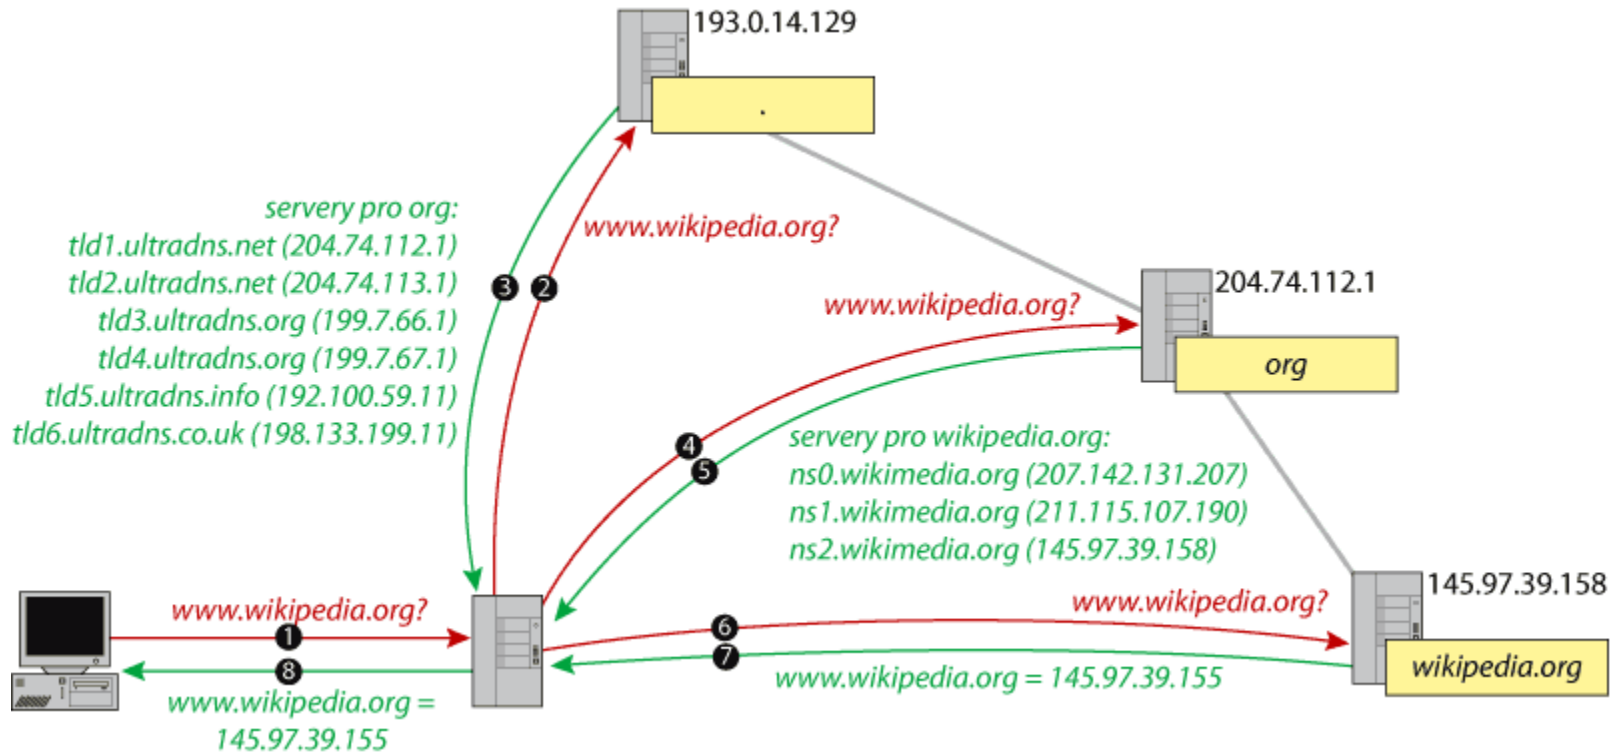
193.0.14.129

.

servery pro org:
tld1.ultradns.net (204.74.112.1)
tld2.ultradns.net (204.74.113.1)
tld3.ultradns.org (199.7.66.1)
tld4.ultradns.org (199.7.67.1)
tld5.ultradns.info (192.100.59.11)
tld6.ultradns.co.uk (198.133.199.11)

www.wikipedia.org?

3 2

204.74.112.1

www.wikipedia.org?

org

4 5

servery pro wikipedia.org:
ns0.wikimedia.org (207.142.131.207)
ns1.wikimedia.org (211.115.107.190)
ns2.wikimedia.org (145.97.39.158)

145.97.39.158

www.wikipedia.org?

1 8

www.wikipedia.org?

6 7

wikipedia.org

www.wikipedia.org = 145.97.39.155

www.wikipedia.org = 145.97.39.155